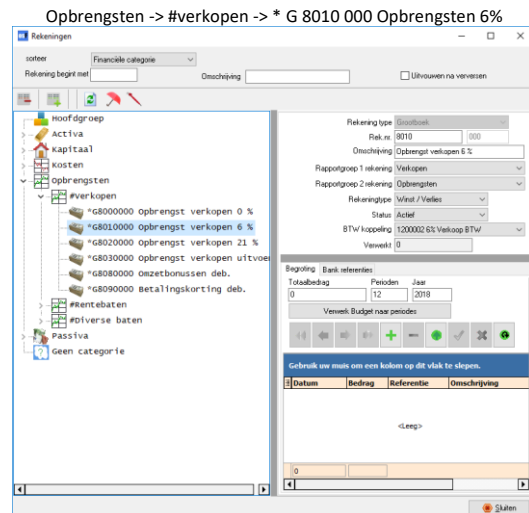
Opbrengsten -> #verkopen -> * G 8010 000 Opbrengsten 6%

Rekeningen

sorteer Financiële categorie
Rekening begint met
Omschrijving
Uitvouwen na verversen

Hoofdgroep
Activa
Kapitaal
Kosten
Opbrengsten
#Verkopen
*G8000000 Opbrengst verkopen 0 %
*G8010000 Opbrengst verkopen 6 %
*G8020000 Opbrengst verkopen 21 %
*G8030000 Opbrengst verkopen uitvoe
*G8080000 Omzetbonussen deb.
*G8090000 Betalingskorting deb.
#Rentebaten
#Diverse baten
Passiva
Geen categorie

Rekening type Grootboek
Rek.nr. 8010 000
Omschrijving Opbrengst verkopen 6 %
Rapportgroep 1 rekening Verkopen
Rapportgroep 2 rekening Opbrengsten
Rekeningtype Winst / Verlies
Status Actief
BTW koppeling 1200002 6% Verkoop BTW
Verwerkt 0

Begroting Bank referenties
Totaalbedrag 0
Perioden 12
Jaar 2018
Verwerk Budget naar periodes

Gebruik uw muis om een kolom op dit vlak te slepen.

| Datum | Bedrag | Referentie | Omschrijving |
|---|---|---|---|

<Leeg>

0

Sluiten